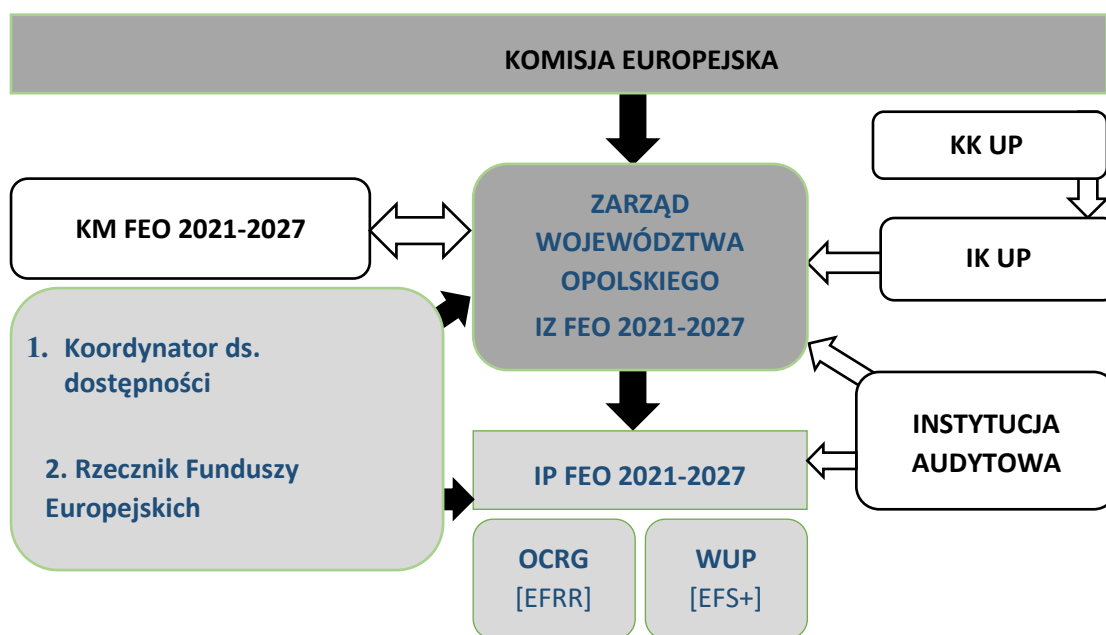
KOMISJA EUROPEJSKA

KK UP

KM FEO 2021-2027

ZARZĄD WOJEWÓDZTWA OPOLSKIEGO

IZ FEO 2021-2027

IK UP

1. Koordynator ds. dostępności

2. Rzecznik Funduszy Europejskich

INSTYTUCJA AUDYTOWA

IP FEO 2021-2027

OCRG
[EFRR]

WUP
[EFS+]